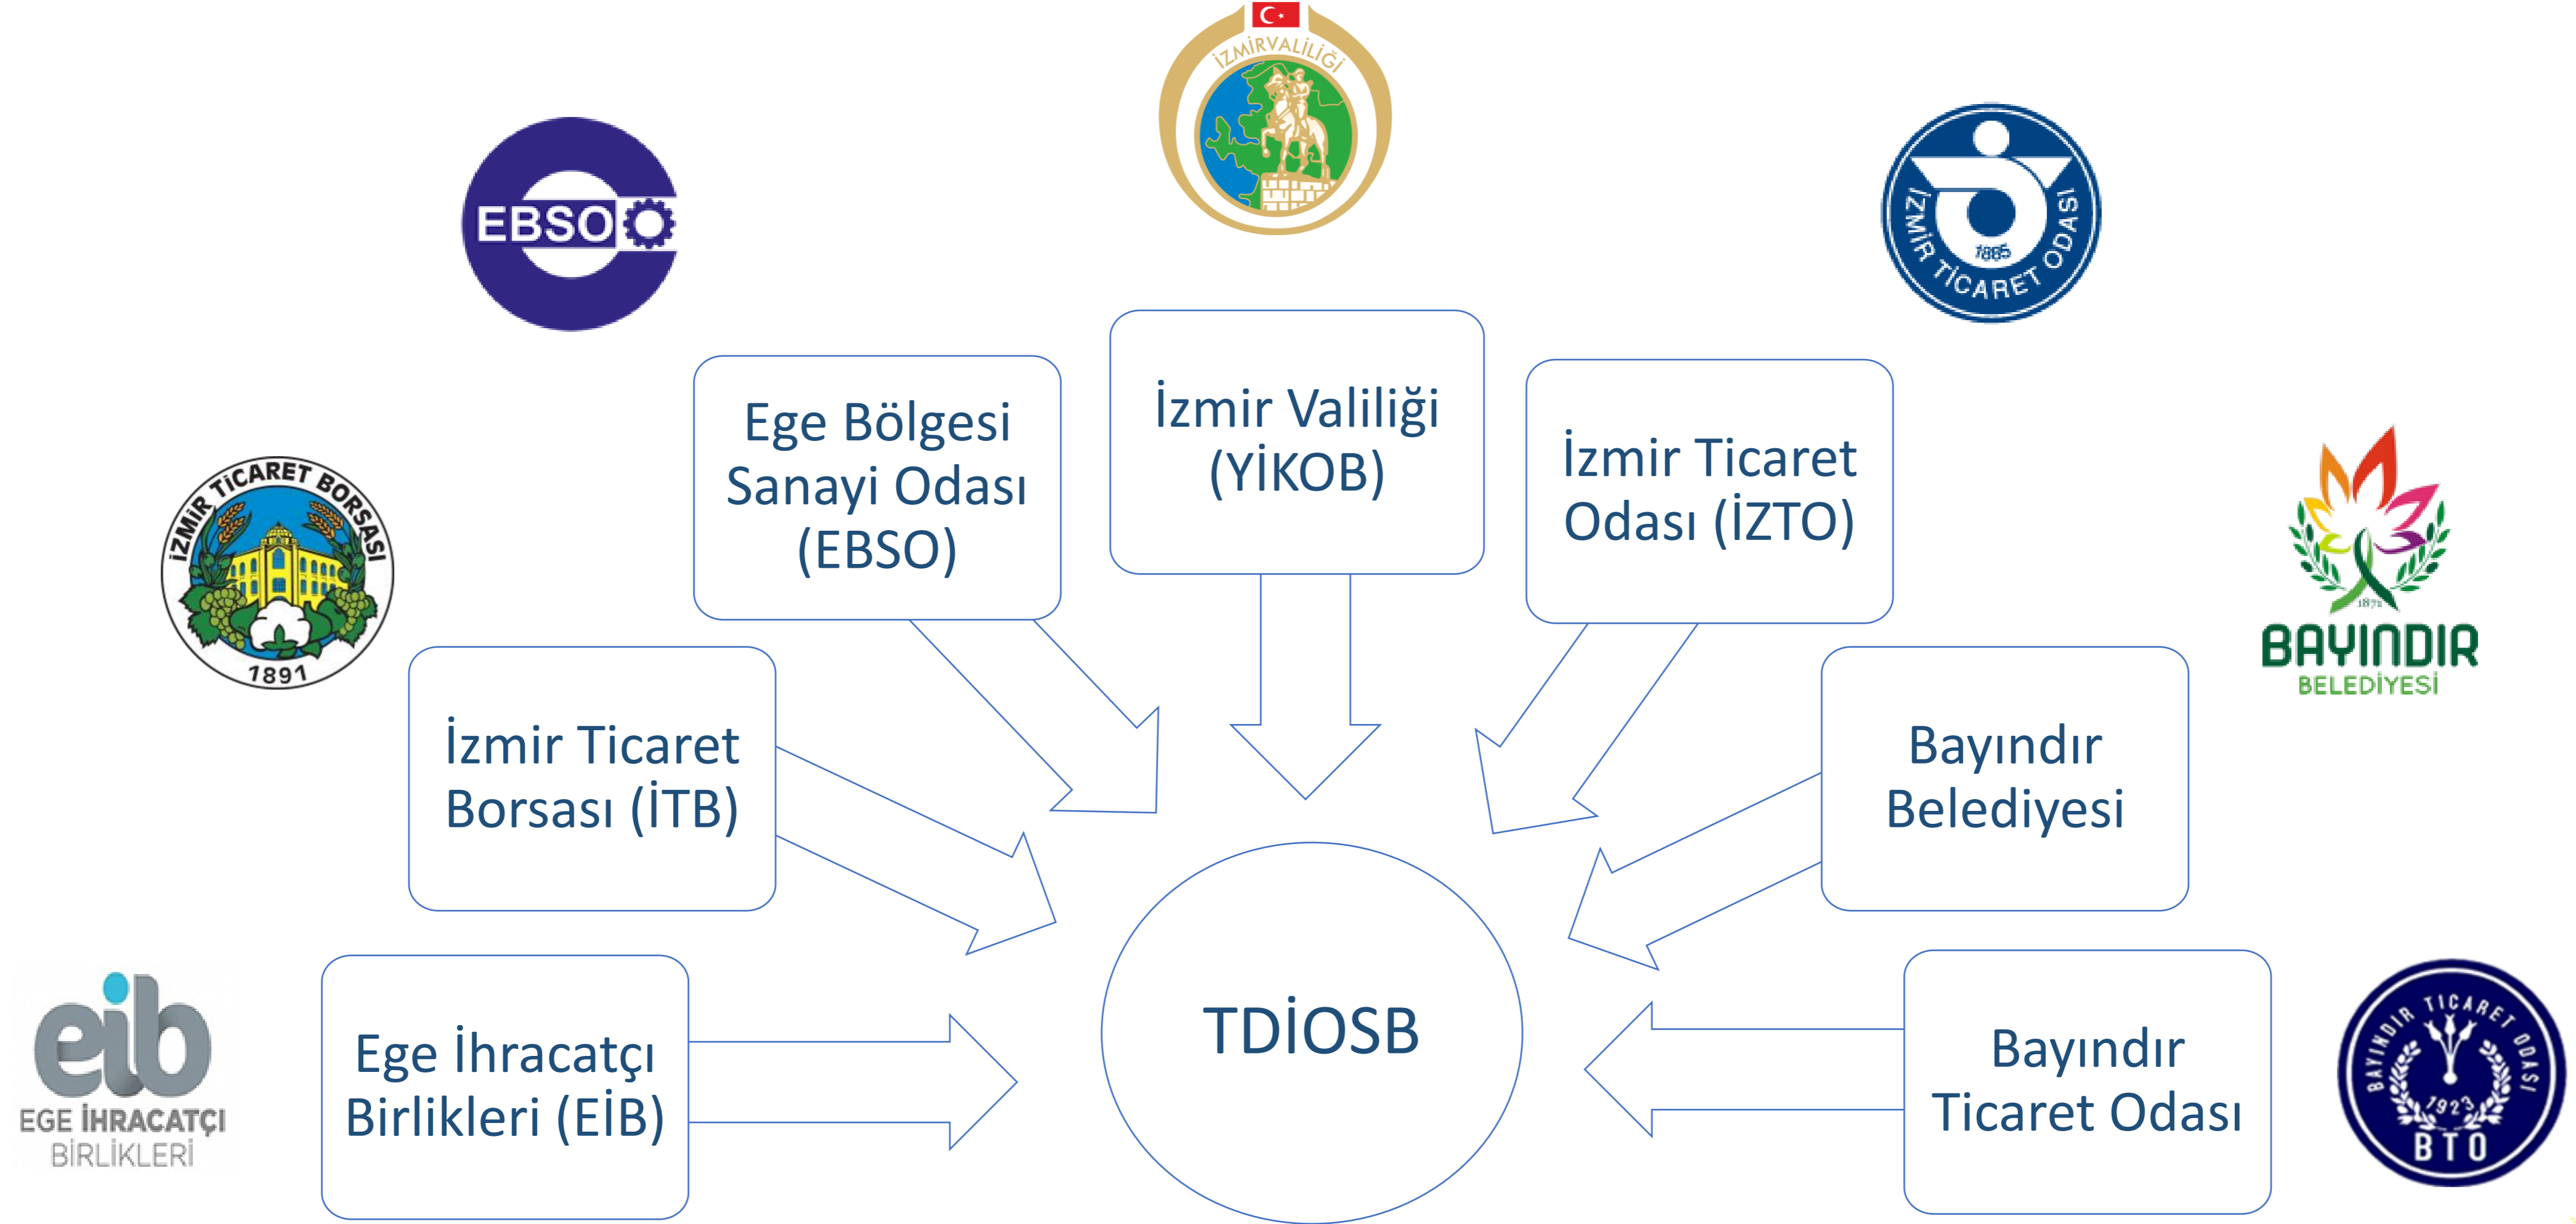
İZMİRVALİLİĞİ

EBSO

İZMİR TİCARET ODASI 1885

İzmir Valiliği (YİKOB)

Ege Bölgesi Sanayi Odası (EBSO)

İzmir Ticaret Odası (İZTO)

İZMİR TİCARET BORSASI 1891

BAYINDIR BELEDİYESİ

İzmir Ticaret Borsası (İTB)

Bayındır Belediyesi

TDİOSB

eib EGE İHRACATÇI BİRLİKLERİ

Ege İhracatçı Birlikleri (EİB)

Bayındır Ticaret Odası

BAYINDIR TİCARET ODASI 1923 BTO